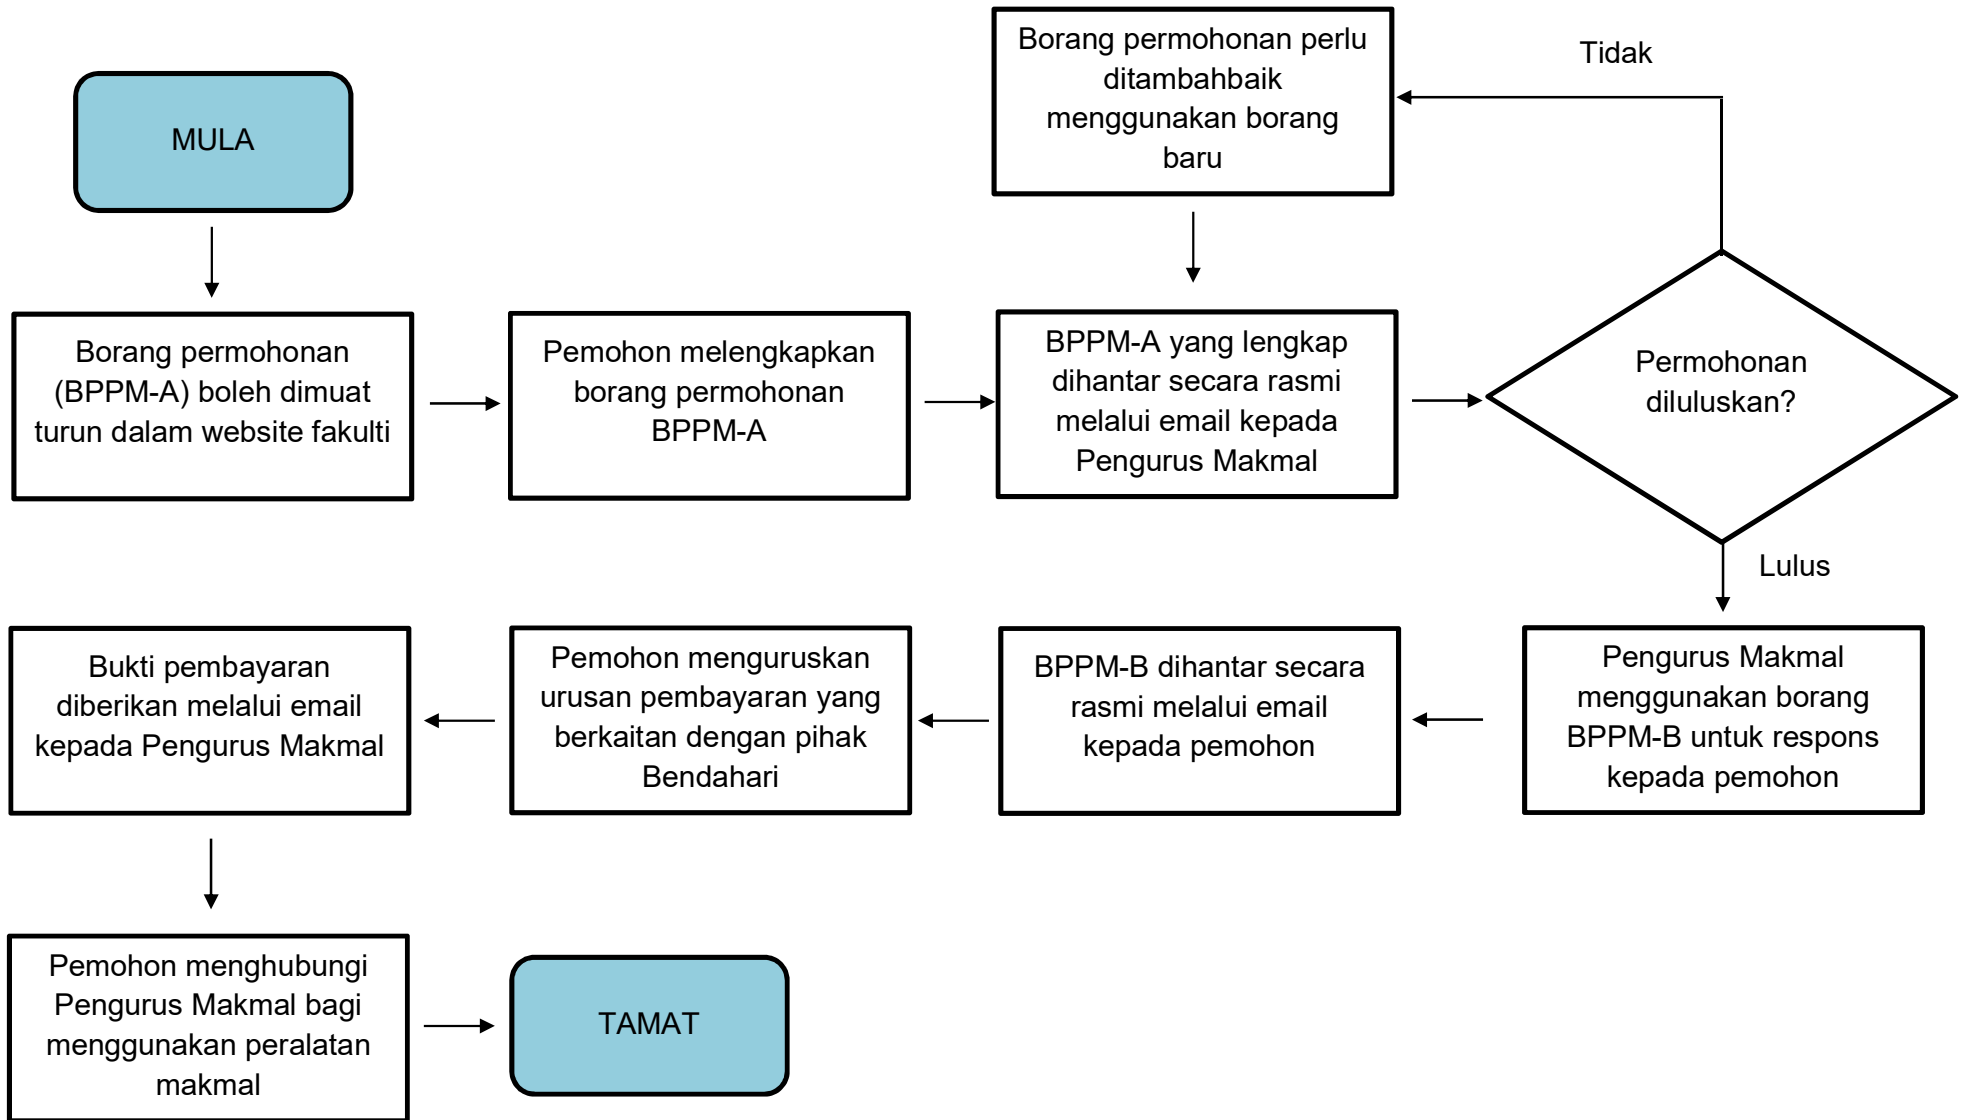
MULA

Borang permohonan (BPPM-A) boleh dimuat turun dalam website fakulti

Pemohon melengkapkan borang permohonan BPPM-A

BPPM-A yang lengkap dihantar secara rasmi melalui email kepada Pengurus Makmal

Permohonan diluluskan?

Tidak

Borang permohonan perlu ditambahbaik menggunakan borang baru

Lulus

Pengurus Makmal menggunakan borang BPPM-B untuk respons kepada pemohon

BPPM-B dihantar secara rasmi melalui email kepada pemohon

Pemohon menguruskan urusan pembayaran yang berkaitan dengan pihak Bendahari

Bukti pembayaran diberikan melalui email kepada Pengurus Makmal

Pemohon menghubungi Pengurus Makmal bagi menggunakan peralatan makmal

TAMAT